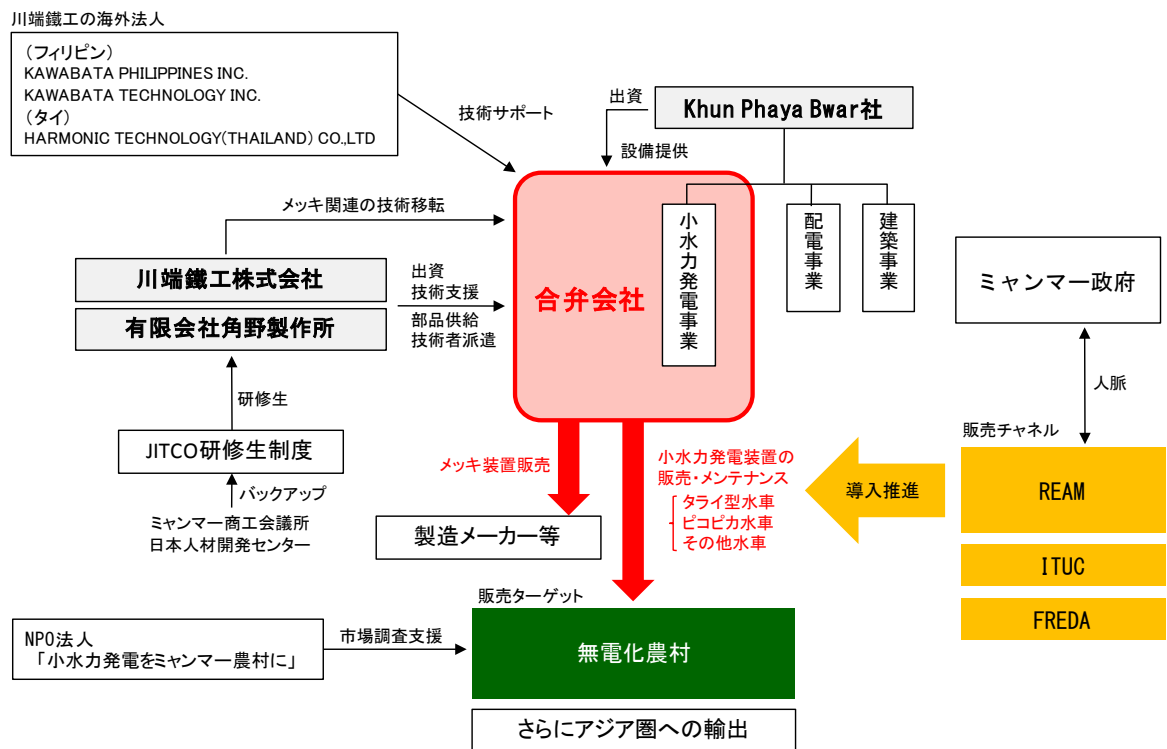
川端鐵工の海外法人

（フィリピン）
KAWABATA PHILIPPINES INC.
KAWABATA TECHNOLOGY INC.
（タイ）
HARMONIC TECHNOLOGY(THAILAND) CO.,LTD

技術サポート

出資

Khun Phaya Bwar社

設備提供

メッキ関連の技術移転

小水力発電事業

配電事業

建築事業

川端鐵工株式会社

有限会社角野製作所

出資
技術支援

部品供給
技術者派遣

合弁会社

ミャンマー政府

人脈

研修生

JITCO研修生制度

バックアップ

ミャンマー商工会議所
日本人材開発センター

メッキ装置販売

小水力発電装置の
販売・メンテナンス

タライ型水車
ピコピカ水車
その他水車

販売チャネル

導入推進

REAM

製造メーカー等

ITUC

FREDA

販売ターゲット

NPO法人
「小水力発電をミャンマー農村に」

市場調査支援

無電化農村

さらにアジア圏への輸出